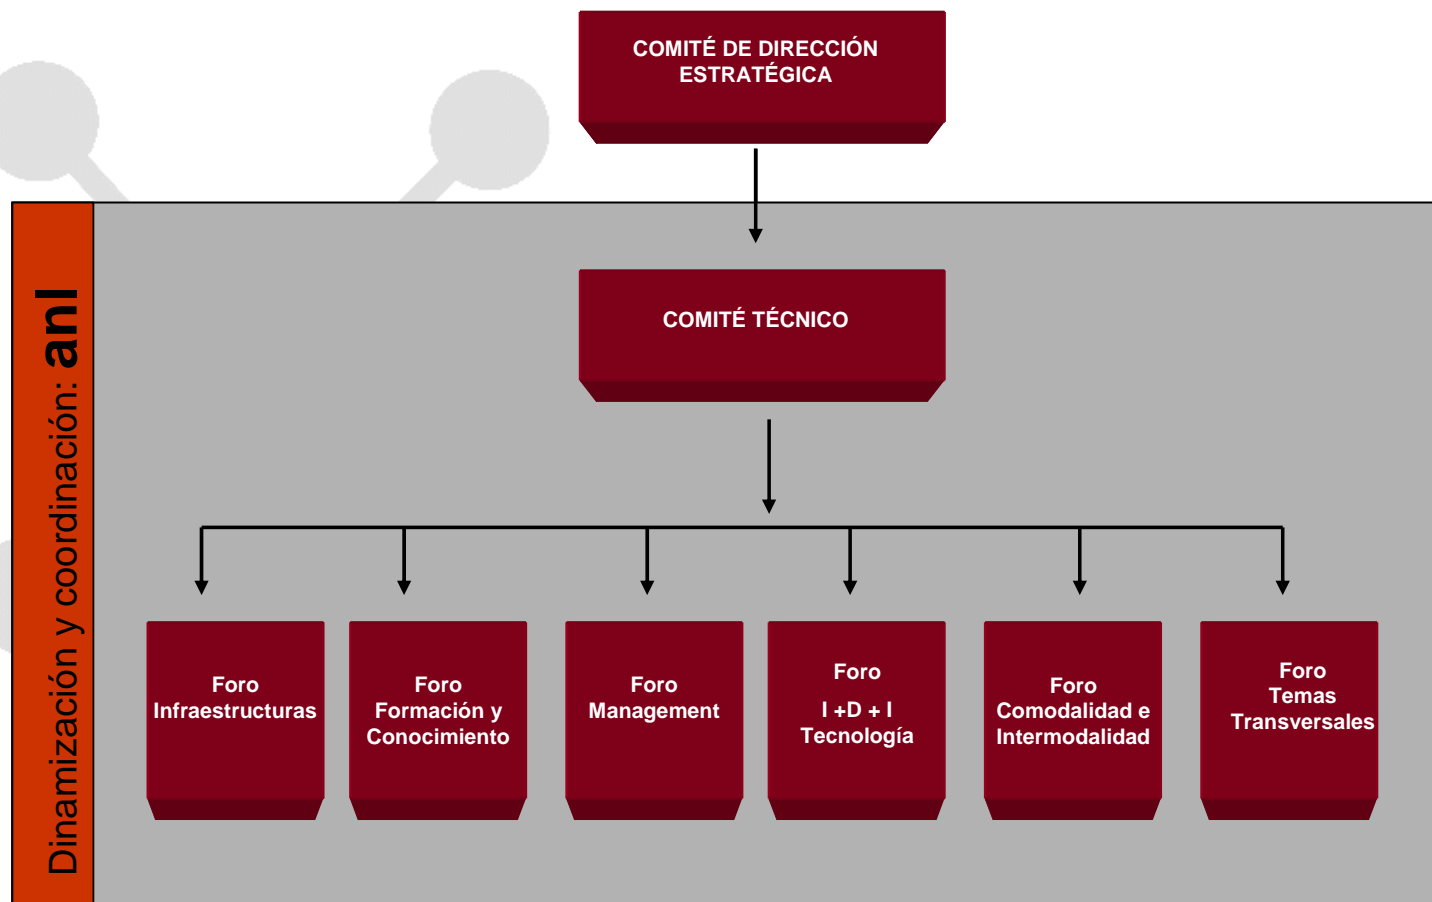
COMITÉ DE DIRECCIÓN ESTRATÉGICA

Dinamización y coordinación: anl

COMITÉ TÉCNICO

Foro Infraestructuras

Foro Formación y Conocimiento

Foro Management

Foro
I +D + I
Tecnología

Foro Comodalidad e Intermodalidad

Foro Temas Transversales